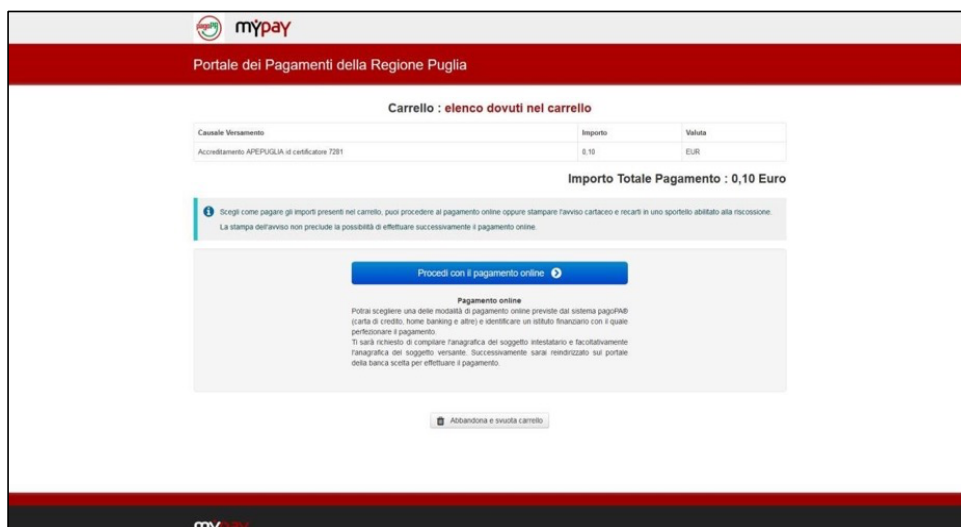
pagoPA mypay

Portale dei Pagamenti della Regione Puglia

Carrello : elenco dovuti nel carrello

| Causale Versamento | Importo | Valuta |
|---|---|---|
| Accreditamento APEPUGLIA id certificatore 7281 | 0,10 | EUR |

Importo Totale Pagamento : 0,10 Euro

Scegli come pagare gli importi presenti nel carrello, puoi procedere al pagamento online oppure stampare l'avviso cartaceo e recarti in uno sportello abilitato alla riscossione.
La stampa dell'avviso non preclude la possibilità di effettuare successivamente il pagamento online.

Procedi con il pagamento online

Pagamento online
Potrai scegliere una delle modalità di pagamento online previste dal sistema pagoPA® (carta di credito, home banking e altre) e identificare un istituto finanziario con il quale perfezionare il pagamento.
Ti sarà richiesto di compilare l'anagrafica del soggetto intestatario e facoltativamente l'anagrafica del soggetto versante. Successivamente sarai reindirizzato sul portale della banca scelta per effettuare il pagamento.

Abbandona e svuota carrello

my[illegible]